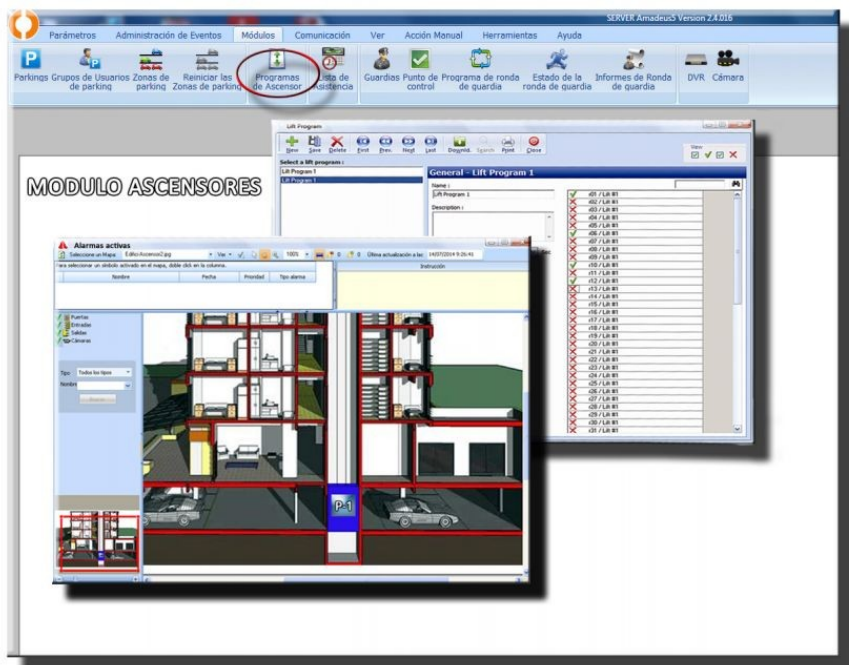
SERVER Amadeus5 Version 2.4.016

Parámetros Administración de Eventos Módulos Comunicación Ver Acción Manual Herramientas Ayuda

Parkings Grupos de Usuarios de parking Zonas de parking Reiniciar las Zonas de parking Programas de Ascensor Lista de Asistencia Guardias Punto de control Programa de ronda de guardia Estado de la ronda de guardia Informes de Ronda de guardia DVR Cámara

MODULO ASCENSORES

Lift Program

New Save Delete First Prev Next Last Doygnid. Search Print Close

Select a lift program :

Lift Program 1
Lift Program 1

General - Lift Program 1

Name :
Lift Program 1

Description :

r01 / Lift #1
r02 / Lift #1
r03 / Lift #1
r04 / Lift #1
r05 / Lift #1
r06 / Lift #1
r07 / Lift #1
r08 / Lift #1
r09 / Lift #1
r10 / Lift #1
r11 / Lift #1
r12 / Lift #1
r13 / Lift #1
r14 / Lift #1
r15 / Lift #1
r16 / Lift #1
r17 / Lift #1
r18 / Lift #1
r19 / Lift #1
r20 / Lift #1
r21 / Lift #1
r22 / Lift #1
r23 / Lift #1
r24 / Lift #1
r25 / Lift #1
r26 / Lift #1
r27 / Lift #1
r28 / Lift #1
r29 / Lift #1
r30 / Lift #1
r31 / Lift #1

Alarmas activas

Seleccione un Mapa Edificio Ascensor2.jpg Ver 100% 0 0 Última actualización a las: 14/07/2014 9:26:41

Para seleccionar un símbolo activado en el mapa, doble click en la columna.

| Nombre | Fecha | Prioridad | Tipo alarma |
|---|---|---|---|

Instrucción

Puertas
Entradas
Salidas
Cámaras

Tipo Todos los tipos
Nombre

P-1